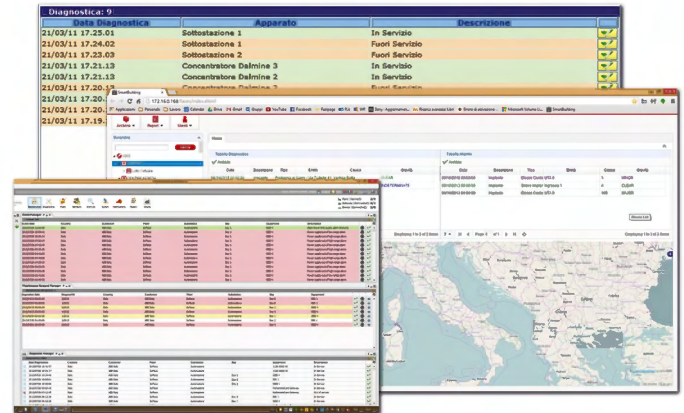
Diagnostica: 9

| Data Diagnostica | Apparato | Descrizione |
|---|---|---|
| 21/03/11 17.25.01 | Sottostazione 1 | In Servizio |
| 21/03/11 17.24.02 | Sottostazione 1 | Fuori Servizio |
| 21/03/11 17.23.03 | Sottostazione 2 | Fuori Servizio |
| 21/03/11 17.21.13 | Concentratore Dalmine 3 | In Servizio |
| 21/03/11 17.21.13 | Concentratore Dalmine 2 | Fuori Servizio |
| 21/03/11 17.20. | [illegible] | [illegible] |
| 21/03/11 17.20. | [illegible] | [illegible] |
| 21/03/11 17.19. | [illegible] | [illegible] |

SmartBuilding

172.16.0.168

Applicazioni Personale Lavoro Calendar Drive Gmail Gruppi YouTube Facebook Fastpage Rai WP Sony - Aggiornamen... Ricerca scansioni ... Errore di attivazione Microsoft Volume Li... SmartBuilding

Archivio Report Utente

Home

Tabella Diagnostica

Tabella Impianto

Displaying 1 to 2 of 2 items

Page 1 of 1

Displaying 1 to 3 of 3 items

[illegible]